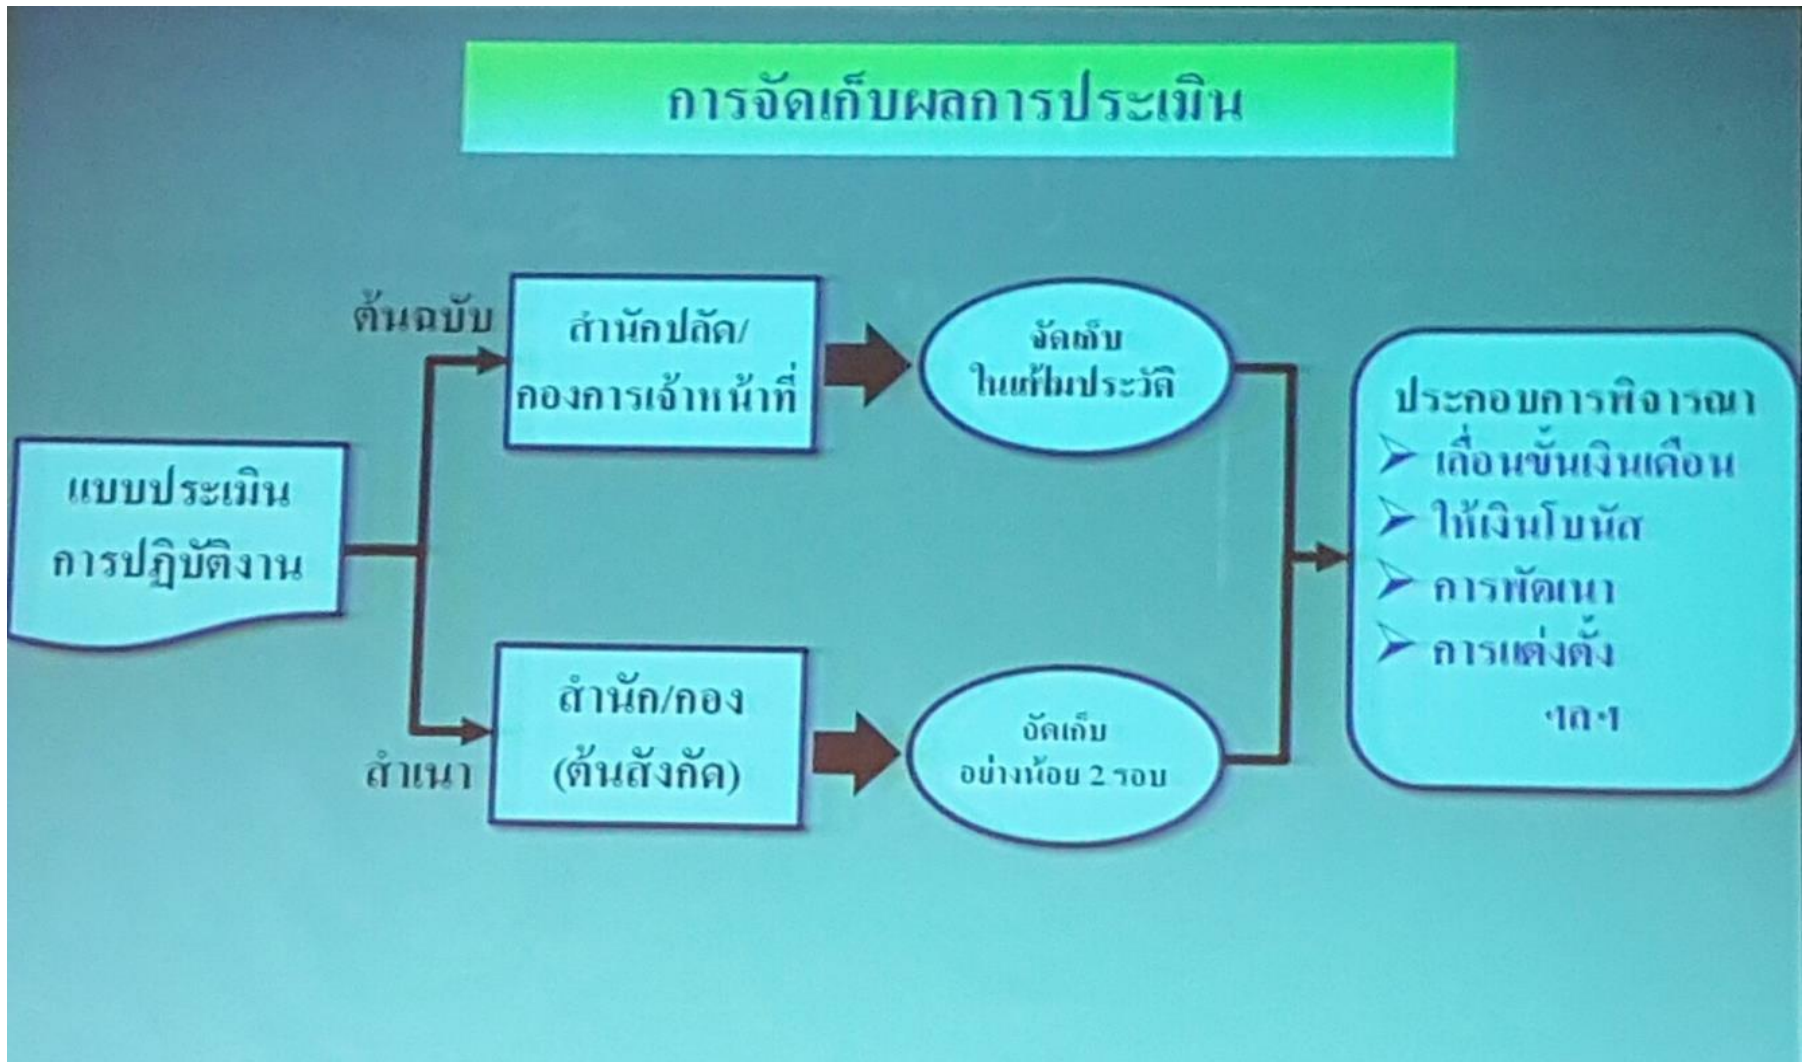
การจัดเก็บผลการประเมิน

แบบประเมิน การปฏิบัติงาน

ต้นฉบับ

สำนักปลัด/ กองการเจ้าหน้าที่

จัดเก็บ ในแฟ้มประวัติ

สำเนา

สำนัก/กอง (ต้นสังกัด)

จัดเก็บ อย่างน้อย 2 รอบ

ประกอบการพิจารณา
➢ เลื่อนขั้นเงินเดือน
➢ ให้เงินโบนัส
➢ การพัฒนา
➢ การแต่งตั้ง
ฯลฯ